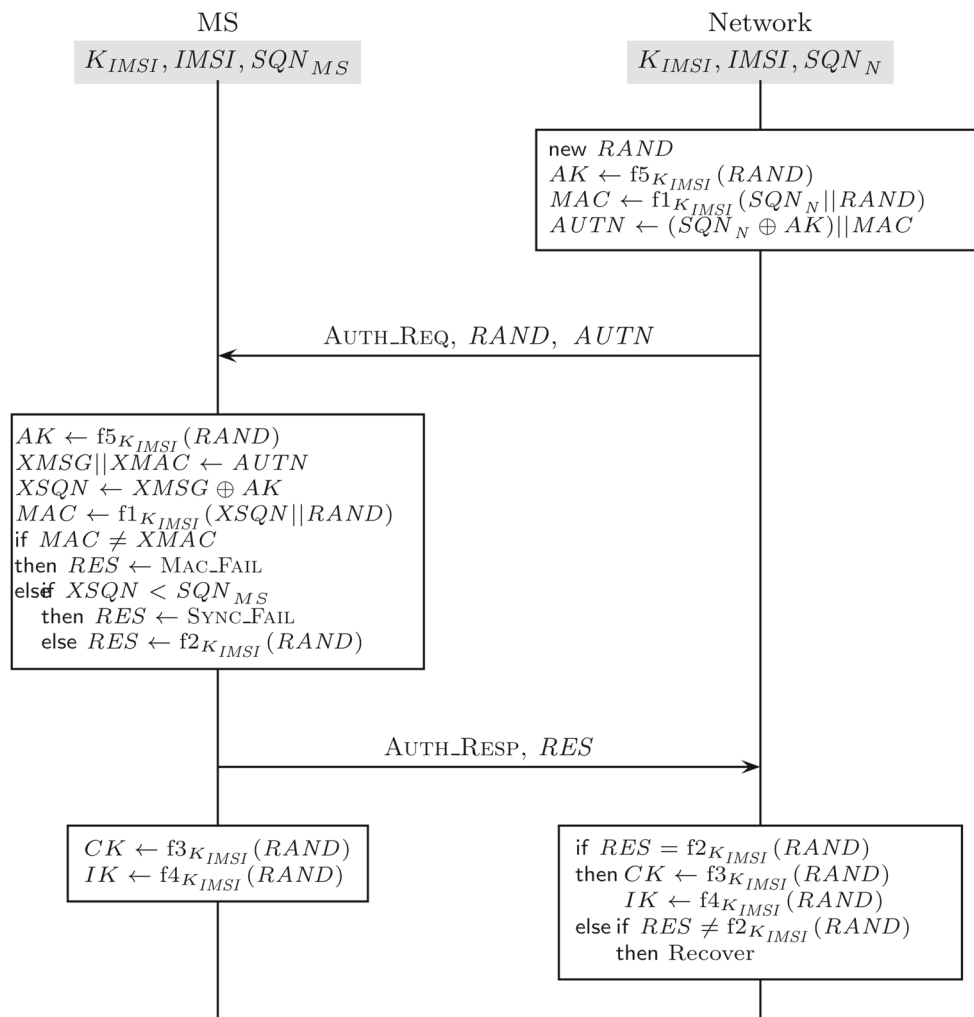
MS

$K_{IMSI}, IMSI, SQN_{MS}$

Network

$K_{IMSI}, IMSI, SQN_{N}$

new $RAND$
$AK \leftarrow \mathrm{f5}_{K_{IMSI}}(RAND)$
$MAC \leftarrow \mathrm{f1}_{K_{IMSI}}(SQN_N || RAND)$
$AUTN \leftarrow (SQN_N \oplus AK) || MAC$

AUTH_REQ, $RAND$, $AUTN$

$AK \leftarrow \mathrm{f5}_{K_{IMSI}}(RAND)$
$XMSG || XMAC \leftarrow AUTN$
$XSQN \leftarrow XMSG \oplus AK$
$MAC \leftarrow \mathrm{f1}_{K_{IMSI}}(XSQN || RAND)$
if $MAC \neq XMAC$
then $RES \leftarrow$ MAC_FAIL
else if $XSQN < SQN_{MS}$
then $RES \leftarrow$ SYNC_FAIL
else $RES \leftarrow \mathrm{f2}_{K_{IMSI}}(RAND)$

AUTH_RESP, $RES$

$CK \leftarrow \mathrm{f3}_{K_{IMSI}}(RAND)$
$IK \leftarrow \mathrm{f4}_{K_{IMSI}}(RAND)$

if $RES = \mathrm{f2}_{K_{IMSI}}(RAND)$
then $CK \leftarrow \mathrm{f3}_{K_{IMSI}}(RAND)$
$IK \leftarrow \mathrm{f4}_{K_{IMSI}}(RAND)$
else if $RES \neq \mathrm{f2}_{K_{IMSI}}(RAND)$
then Recover